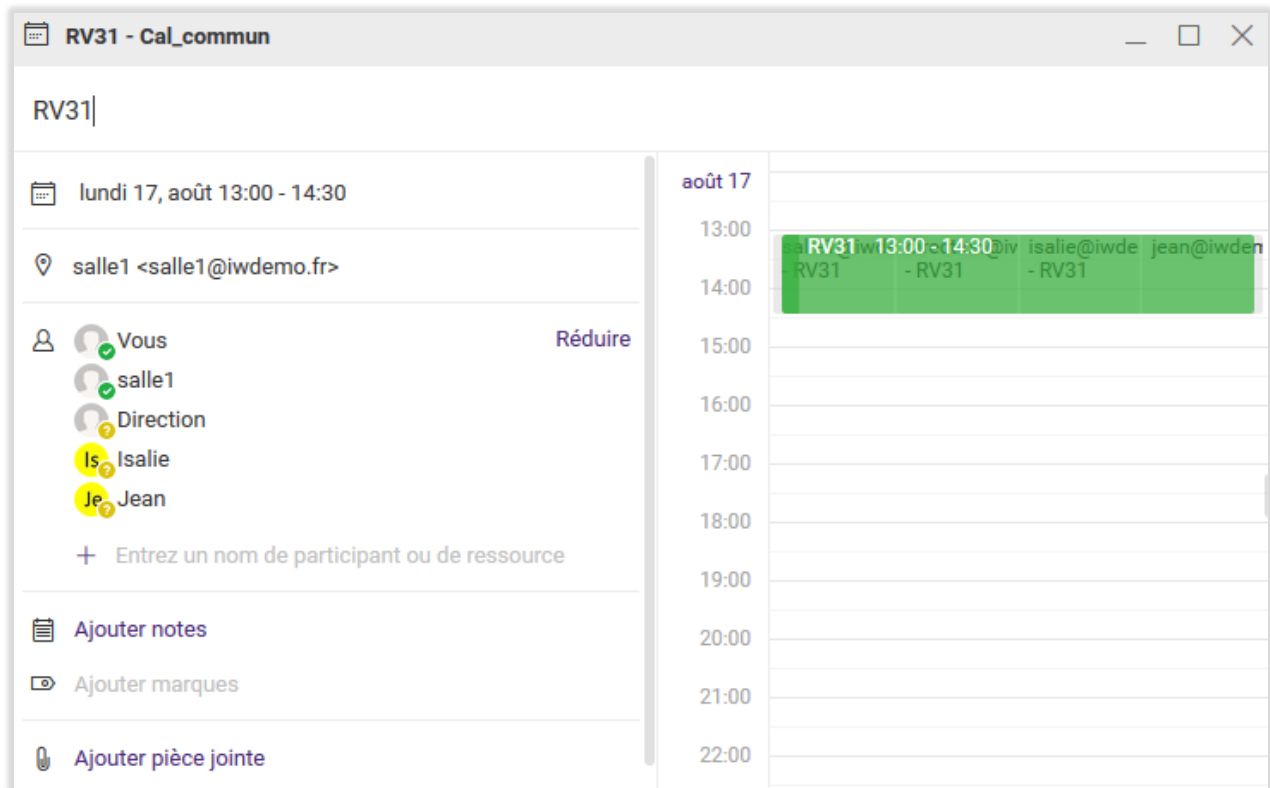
RV31 - Cal_commun

RV31

lundi 17, août 13:00 - 14:30

salle1 <salle1@iwdemo.fr>

Vous
Réduire
salle1
Direction
Is Isalie
Je Jean

+ Entrez un nom de participant ou de ressource

Ajouter notes

Ajouter marques

Ajouter pièce jointe

août 17

13:00
14:00
15:00
16:00
17:00
18:00
19:00
20:00
21:00
22:00

RV31 13:00 - 14:30
- RV31
- RV31
isalie@iwde - RV31
jean@iwdem